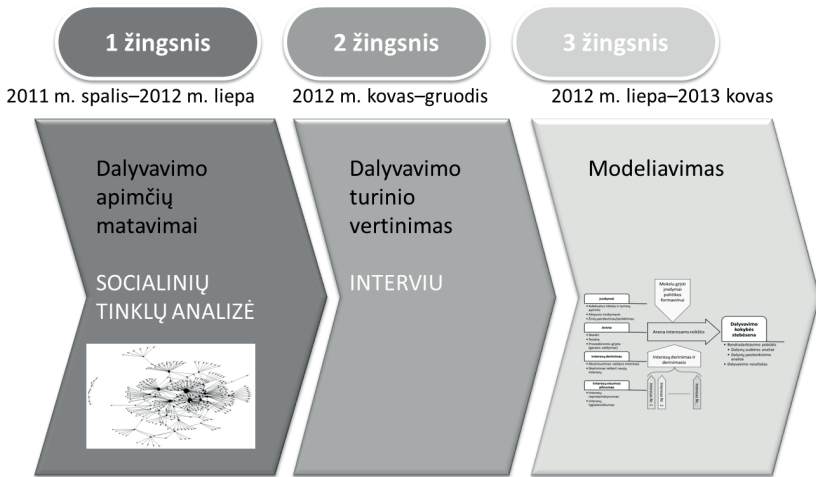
1 žingsnis

2011 m. spalis–2012 m. liepa

Dalyvavimo apimčių matavimai

SOCIALINIŲ TINKLŲ ANALIZĖ

2 žingsnis

2012 m. kovas–gruodis

Dalyvavimo turinio vertinimas

INTERVIU

3 žingsnis

2012 m. liepa–2013 kovas

Modeliavimas

Mokslu grįsti įrodymai politikos formavimui

Įrodymai

Arena

Arena interesams reikšti

Dalyvavimo kokybės stebėsena

Interesų derinimas

Interesų derinimas ir derinimosis

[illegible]